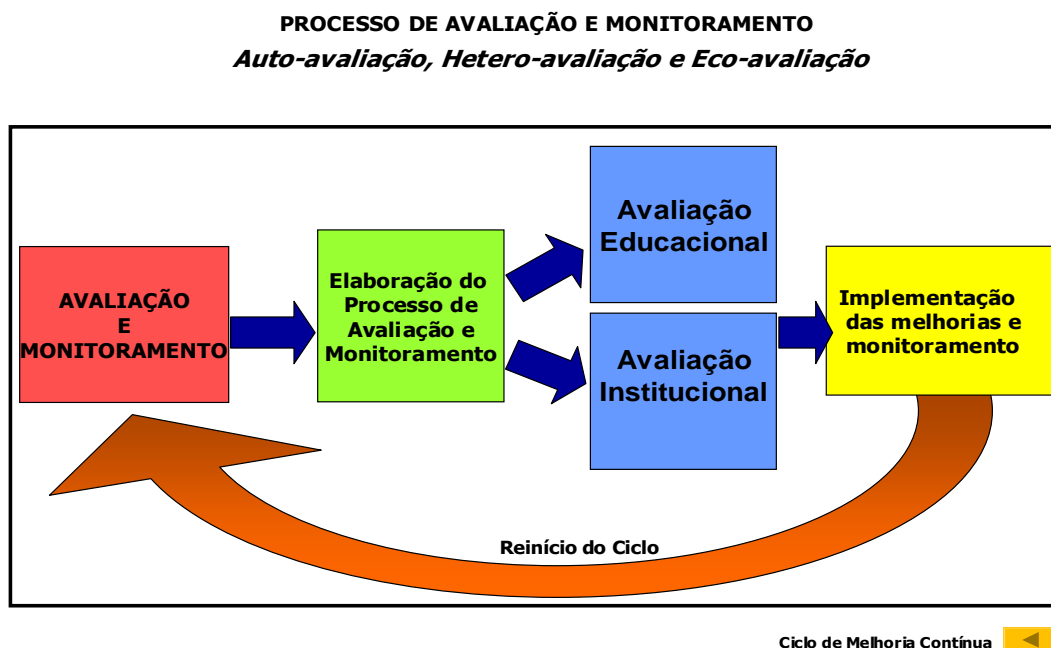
PROCESSO DE AVALIAÇÃO E MONITORAMENTO
Auto-avaliação, Hetero-avaliação e Eco-avaliação

AVALIAÇÃO E MONITORAMENTO

Elaboração do Processo de Avaliação e Monitoramento

Avaliação Educacional

Avaliação Institucional

Implementação das melhorias e monitoramento

Reinício do Ciclo

Ciclo de Melhoria Contínua